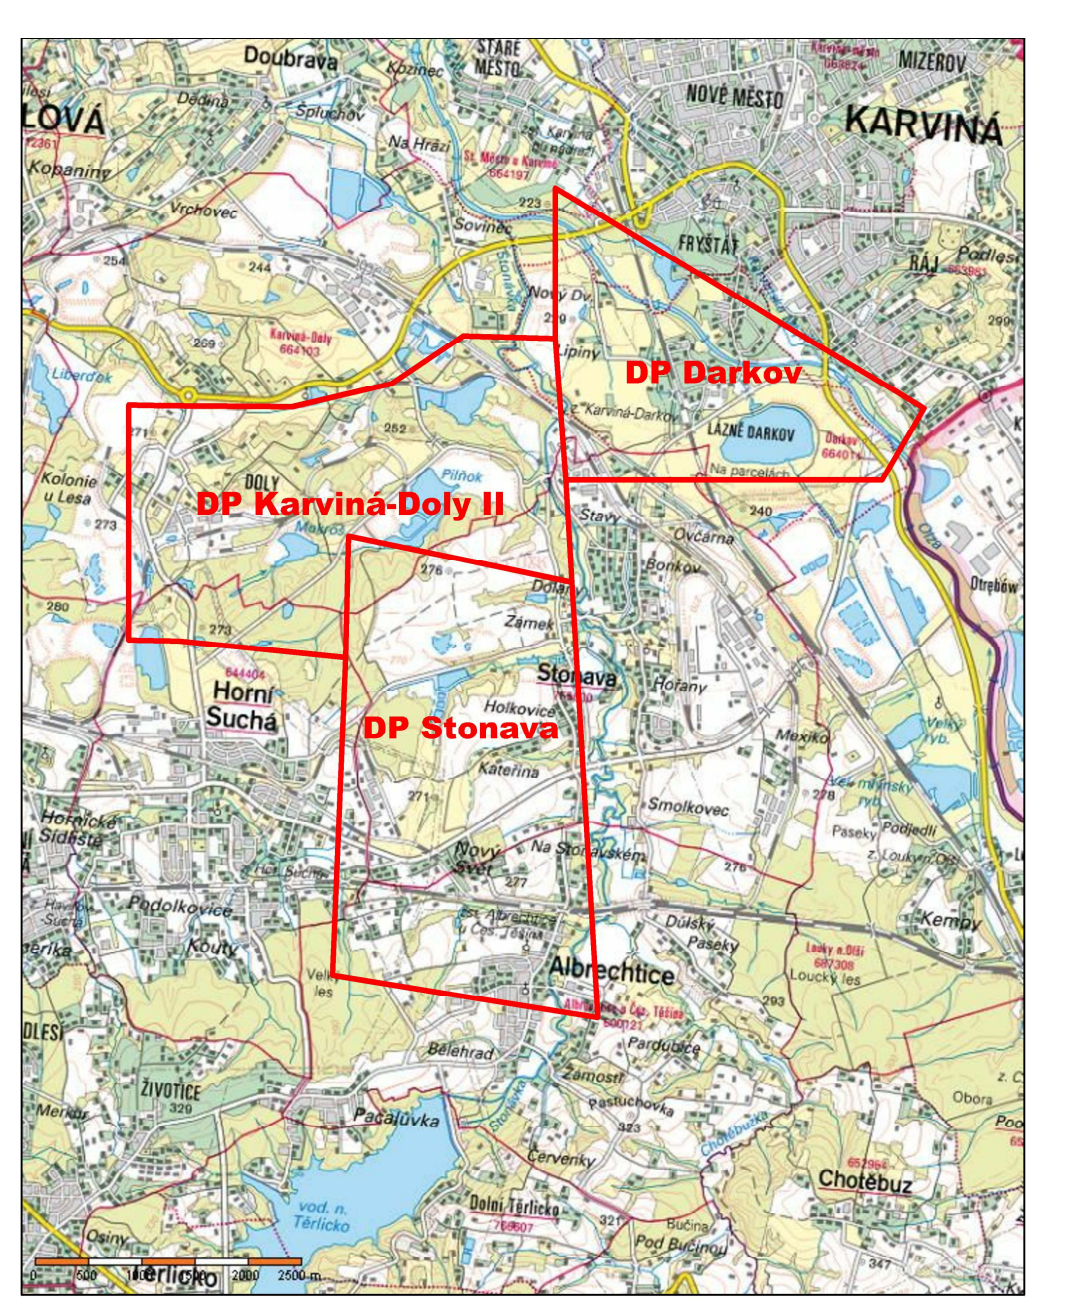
Doubrava
STARÉ MĚSTO
MIZEROV
LOVÁ
Dědina
Kozinec
NOVÉ MĚSTO
KARVINÁ
Šplachov
Na Hrázi
St. Město u Karviné 664197
Kopaniny
Vrchovec
223
Sovinec
FRYŠTÁT
Podlesí
RÁJ
254
244
Nový Dvůr
290
269
Karviná-Doly 664103
219
Lipiny
DP Darkov
Liberďok
Karviná-Darkov
271
252
LÁZNĚ DARKOV
Darkov 664014
Piľňok
Na parcelách
Kolonie u Lesa
DOLY
DP Karviná-Doly II
240
273
Stavy
Ovčárna
Makroš
276
Bonkov
280
Doly
Otrębów
Zámek
273
Stonava
644404
Hořany
Horní Suchá
Holkovice
DP Stonava
Mexiko
Velký ryb.
Kateřina
278
Hornické Sídliště
271
Smolkovec
Paseky
Podjedlí
Nový Svět
Na Stonavském
z. Louky n.Olší
277
276
Podolkovice
Albrechtice u Čes. Těšína
Kempy
Kouty
Dúlský Paseky
Louky n.Olší 687308
Albrechtice
Velký les
Loucký les
293
Albrechtice u Čes. Těšína 600121
DLESÍ
Pardubice
Bělehrad
Zámostí
ŽIVOTICE
329
Obora
Pastuchovka
Merkur
Pacalůvka
323
Chotěbuzka
652966
Červenky
Chotěbuz
vod. n. Těrlicko
Dolní Těrlicko 765607
321
Bučina
Pod Bučinou
Osiny
347
0 500 1000 1500 2000 2500 m
Těrlicko